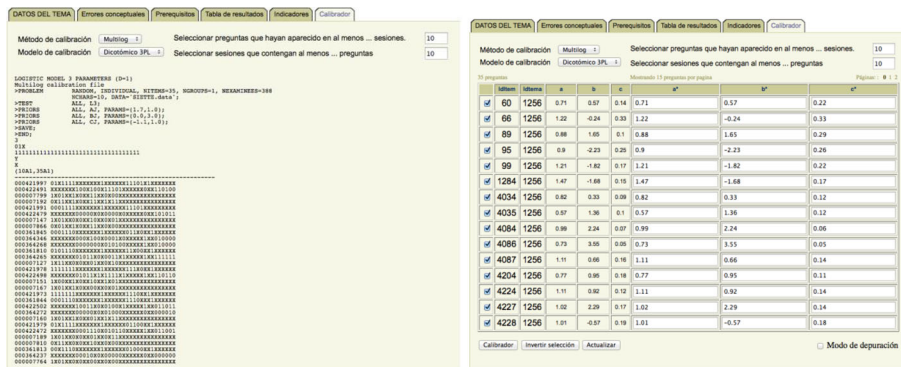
DATOS DEL TEMA | Errores conceptuales | Prerequisitos | Tabla de resultados | Indicadores | Calibrador

Método de calibración Multilog
Modelo de calibración Dicotómico 3PL

Seleccionar preguntas que hayan aparecido en al menos ... sesiones. 10
Seleccionar sesiones que contengan al menos ... preguntas 10

LOGISTIC MODEL 3 PARAMETERS (D=1)
Multilog calibration file
>PROBLEM RANDOM, INDIVIDUAL, NITEMS=35, NGROUPS=1, NEXAMINEES=388
NCHARS=10, DATA='SIETTE.data';
>TEST ALL, L3;
>PRIORS ALL, AJ, PARAMS=(1.7,1.0);
>PRIORS ALL, BJ, PARAMS=(0.0,3.0);
>PRIORS ALL, CJ, PARAMS=(-1.1,1.0);
>SAVE;
>END;
2
01X
11111111111111111111111111111111111
Y
X
(10A1,35A1)

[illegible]

DATOS DEL TEMA | Errores conceptuales | Prerequisitos | Tabla de resultados | Indicadores | Calibrador

Método de calibración Multilog
Modelo de calibración Dicotómico 3PL

Seleccionar preguntas que hayan aparecido en al menos ... sesiones. 10
Seleccionar sesiones que contengan al menos ... preguntas 10

35 preguntas | Mostrando 15 preguntas por página | Páginas: 1 2

| | IdItem | IdItema | a | b | c | a* | b* | c* |
|---|---|---|---|---|---|---|---|---|
| ☑ | 60 | 1256 | 0.71 | 0.57 | 0.14 | 0.71 | 0.57 | 0.22 |
| ☑ | 66 | 1256 | 1.22 | -0.24 | 0.33 | 1.22 | -0.24 | 0.33 |
| ☑ | 89 | 1256 | 0.88 | 1.65 | 0.1 | 0.88 | 1.65 | 0.29 |
| ☑ | 95 | 1256 | 0.9 | -2.23 | 0.25 | 0.9 | -2.23 | 0.26 |
| ☑ | 99 | 1256 | 1.21 | -1.82 | 0.17 | 1.21 | -1.82 | 0.22 |
| ☑ | 1284 | 1256 | 1.47 | -1.68 | 0.15 | 1.47 | -1.68 | 0.17 |
| ☑ | 4034 | 1256 | 0.82 | 0.33 | 0.09 | 0.82 | 0.33 | 0.12 |
| ☑ | 4035 | 1256 | 0.57 | 1.36 | 0.1 | 0.57 | 1.36 | 0.12 |
| ☑ | 4084 | 1256 | 0.99 | 2.24 | 0.07 | 0.99 | 2.24 | 0.06 |
| ☑ | 4086 | 1256 | 0.73 | 3.55 | 0.05 | 0.73 | 3.55 | 0.05 |
| ☑ | 4087 | 1256 | 1.11 | 0.66 | 0.16 | 1.11 | 0.66 | 0.14 |
| ☑ | 4204 | 1256 | 0.77 | 0.95 | 0.18 | 0.77 | 0.95 | 0.11 |
| ☑ | 4224 | 1256 | 1.11 | 0.92 | 0.12 | 1.11 | 0.92 | 0.14 |
| ☑ | 4227 | 1256 | 1.02 | 2.29 | 0.17 | 1.02 | 2.29 | 0.14 |
| ☑ | 4228 | 1256 | 1.01 | -0.57 | 0.19 | 1.01 | -0.57 | 0.18 |

Calibrador | Invertir selección | Actualizar
Modo de depuración